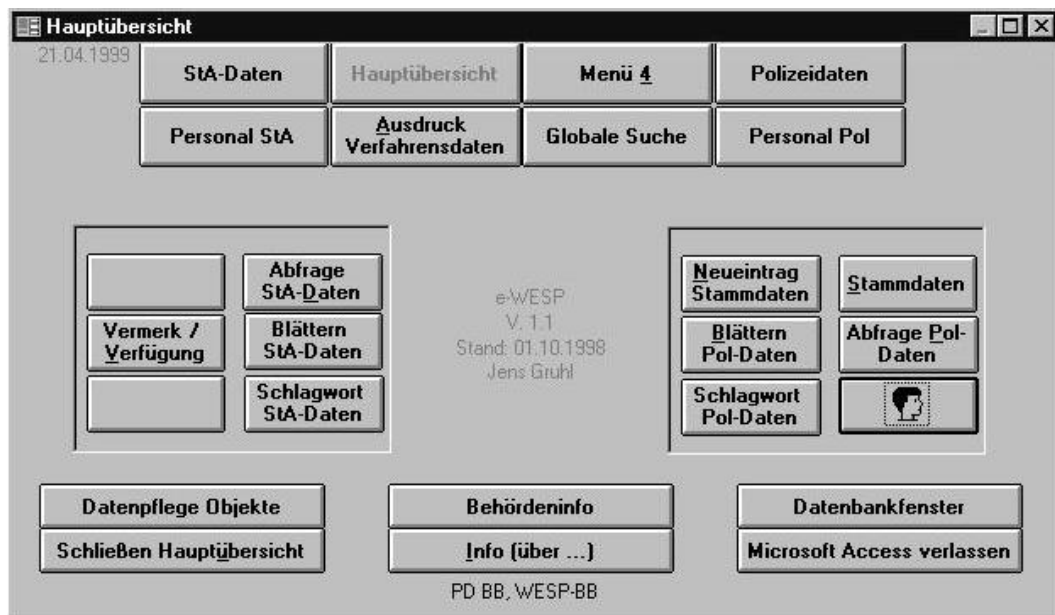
Hauptübersicht

21.04.1999

StA-Daten
Hauptübersicht
Menü 4
Polizeidaten

Personal StA
Ausdruck Verfahrensdaten
Globale Suche
Personal Pol

Abfrage StA-Daten
Vermerk / Verfügung
Blättern StA-Daten
Schlagwort StA-Daten

e-WESP
V. 1.1
Stand: 01.10.1998
Jens Gruhl

Neueintrag Stammdaten
Stammdaten
Blättern Pol-Daten
Abfrage Pol-Daten
Schlagwort Pol-Daten

Datenpflege Objekte
Behördeninfo
Datenbankfenster

Schließen Hauptübersicht
Info (über ...)
Microsoft Access verlassen

PD BB, WESP-BB